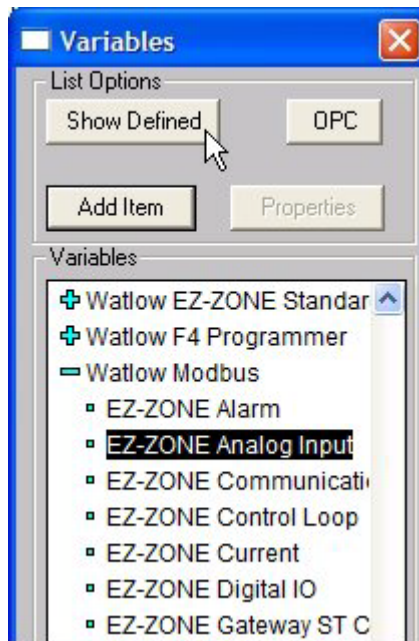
Variables

List Options

Show Defined

OPC

Add Item

Properties

Variables

Watlow EZ-ZONE Standar

Watlow F4 Programmer

Watlow Modbus

EZ-ZONE Alarm

EZ-ZONE Analog Input

EZ-ZONE Communicati

EZ-ZONE Control Loop

EZ-ZONE Current

EZ-ZONE Digital IO

EZ-ZONE Gateway ST C